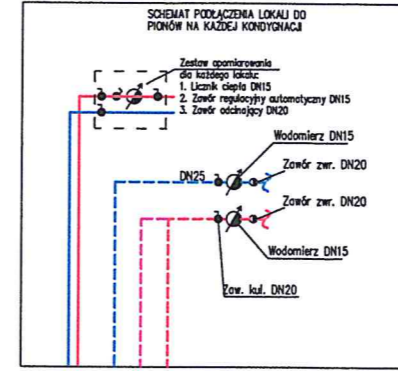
SCHEMAT PODŁĄCZENIA LOKALI DO PIONÓW NA KAŻDEJ KONDYGNACJI

Zestaw opomiarowania dla każdego lokalu:
1. Licznik ciepła DN15
2. Zawór regulacyjny automatyczny DN15
3. Zawór odcinający DN20

Wodomierz DN15
DN25
Zawór zwr. DN20
Zawór zwr. DN20
Wodomierz DN15
Zaw. kul. DN20